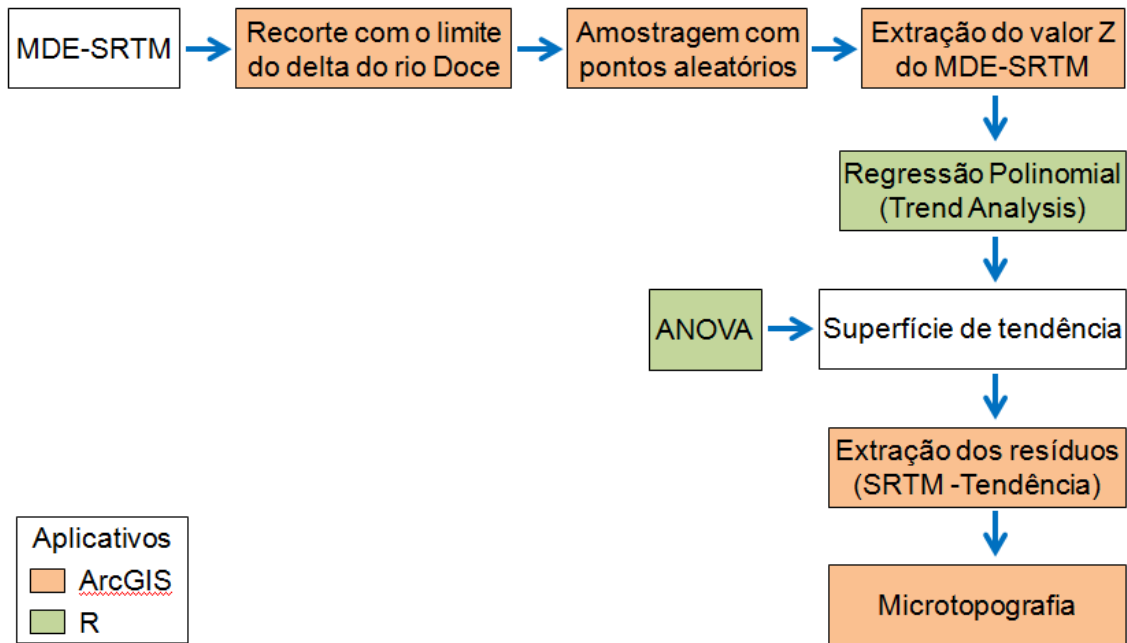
MDE-SRTM

Recorte com o limite do delta do rio Doce

Amostragem com pontos aleatórios

Extração do valor Z do MDE-SRTM

Regressão Polinomial (Trend Analysis)

ANOVA

Superfície de tendência

Extração dos resíduos (SRTM -Tendência)

Microtopografia

Aplicativos

ArcGIS

R